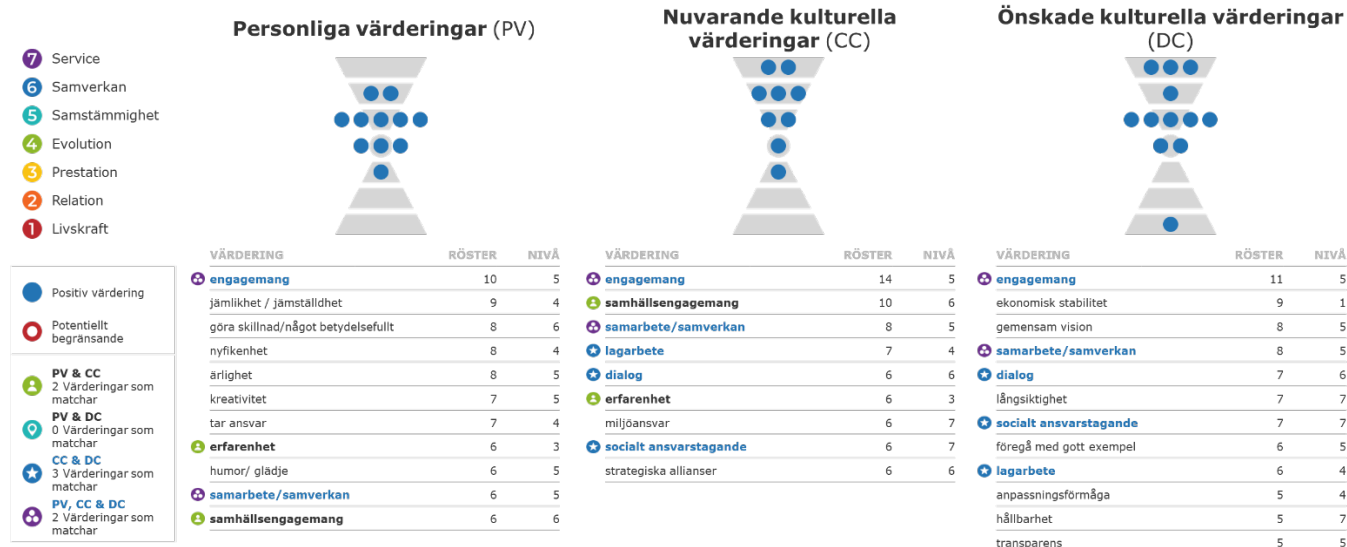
7 Service
6 Samverkan
5 Samstämmighet
4 Evolution
3 Prestation
2 Relation
1 Livskraft

Positiv värdering

Potentiellt begränsande

PV & CC
2 Värderingar som matchar
PV & DC
0 Värderingar som matchar
CC & DC
3 Värderingar som matchar
PV, CC & DC
2 Värderingar som matchar

Personliga värderingar (PV)

| VÄRDERING | RÖSTER | NIVÅ |
|---|---|---|
| engagemang | 10 | 5 |
| jämlikhet / jämställdhet | 9 | 4 |
| göra skillnad/något betydelsefullt | 8 | 6 |
| nyfikenhet | 8 | 4 |
| ärlighet | 8 | 5 |
| kreativitet | 7 | 5 |
| tar ansvar | 7 | 4 |
| erfarenhet | 6 | 3 |
| humor/ glädje | 6 | 5 |
| samarbete/samverkan | 6 | 5 |
| samhällsengagemang | 6 | 6 |

Nuvarande kulturella värderingar (CC)

| VÄRDERING | RÖSTER | NIVÅ |
|---|---|---|
| engagemang | 14 | 5 |
| samhällsengagemang | 10 | 6 |
| samarbete/samverkan | 8 | 5 |
| lagarbete | 7 | 4 |
| dialog | 6 | 6 |
| erfarenhet | 6 | 3 |
| miljöansvar | 6 | 7 |
| socialt ansvarstagande | 6 | 7 |
| strategiska allianser | 6 | 6 |

Önskade kulturella värderingar (DC)

| VÄRDERING | RÖSTER | NIVÅ |
|---|---|---|
| engagemang | 11 | 5 |
| ekonomisk stabilitet | 9 | 1 |
| gemensam vision | 8 | 5 |
| samarbete/samverkan | 8 | 5 |
| dialog | 7 | 6 |
| långsiktighet | 7 | 7 |
| socialt ansvarstagande | 7 | 7 |
| föregå med gott exempel | 6 | 5 |
| lagarbete | 6 | 4 |
| anpassningsförmåga | 5 | 4 |
| hållbarhet | 5 | 7 |
| transparens | 5 | 5 |